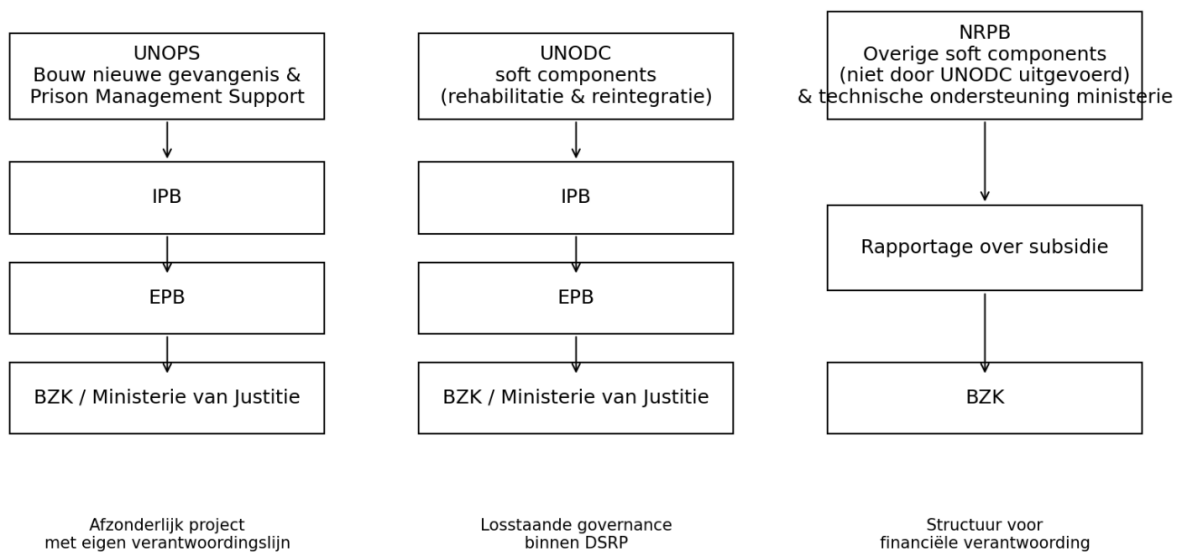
UNOPS
Bouw nieuwe gevangenis & Prison Management Support

IPB

EPB

BZK / Ministerie van Justitie

Afzonderlijk project met eigen verantwoordingslijn

UNODC
soft components
(rehabilitatie & reintegratie)

IPB

EPB

BZK / Ministerie van Justitie

Losstaande governance binnen DSRP

NRPB
Overige soft components
(niet door UNODC uitgevoerd)
& technische ondersteuning ministerie

Rapportage over subsidie

BZK

Structuur voor financiële verantwoording